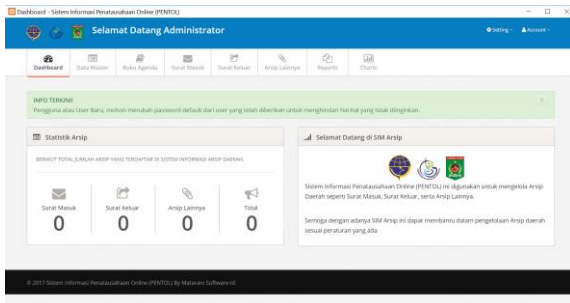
Dashboard - Sistem Informasi Penatausahaan Online (PENTOL)

Selamat Datang Administrator

Setting · Account ·

Dashboard Data Master Buku Agenda Surat Masuk Surat Keluar Arsip Lainnya Reports Charts

INFO TERKINI!
Pengguna atau User Baru, mohon merubah password default dari user yang telah diberikan untuk menghindari hal-hal yang tidak diinginkan.

×

Statistik Arsip

BERIKUT TOTAL JUMLAH ARSIP YANG TERDAFTAR DI SISTEM INFORMASI ARSIP DAERAH.

Surat Masuk
0

Surat Keluar
0

Arsip Lainnya
0

Total
0

Selamat Datang di SIM Arsip

Sistem Informasi Penatausahaan Online (PENTOL) ini digunakan untuk mengelola Arsip Daerah seperti Surat Masuk, Surat Keluar, serta Arsip Lainnya.

Semoga dengan adanya SIM Arsip ini dapat membantu dalam pengelolaan Arsip daerah sesuai peraturan yang ada

© 2017 Sistem Informasi Penatausahaan Online (PENTOL) By Malanani Software.id